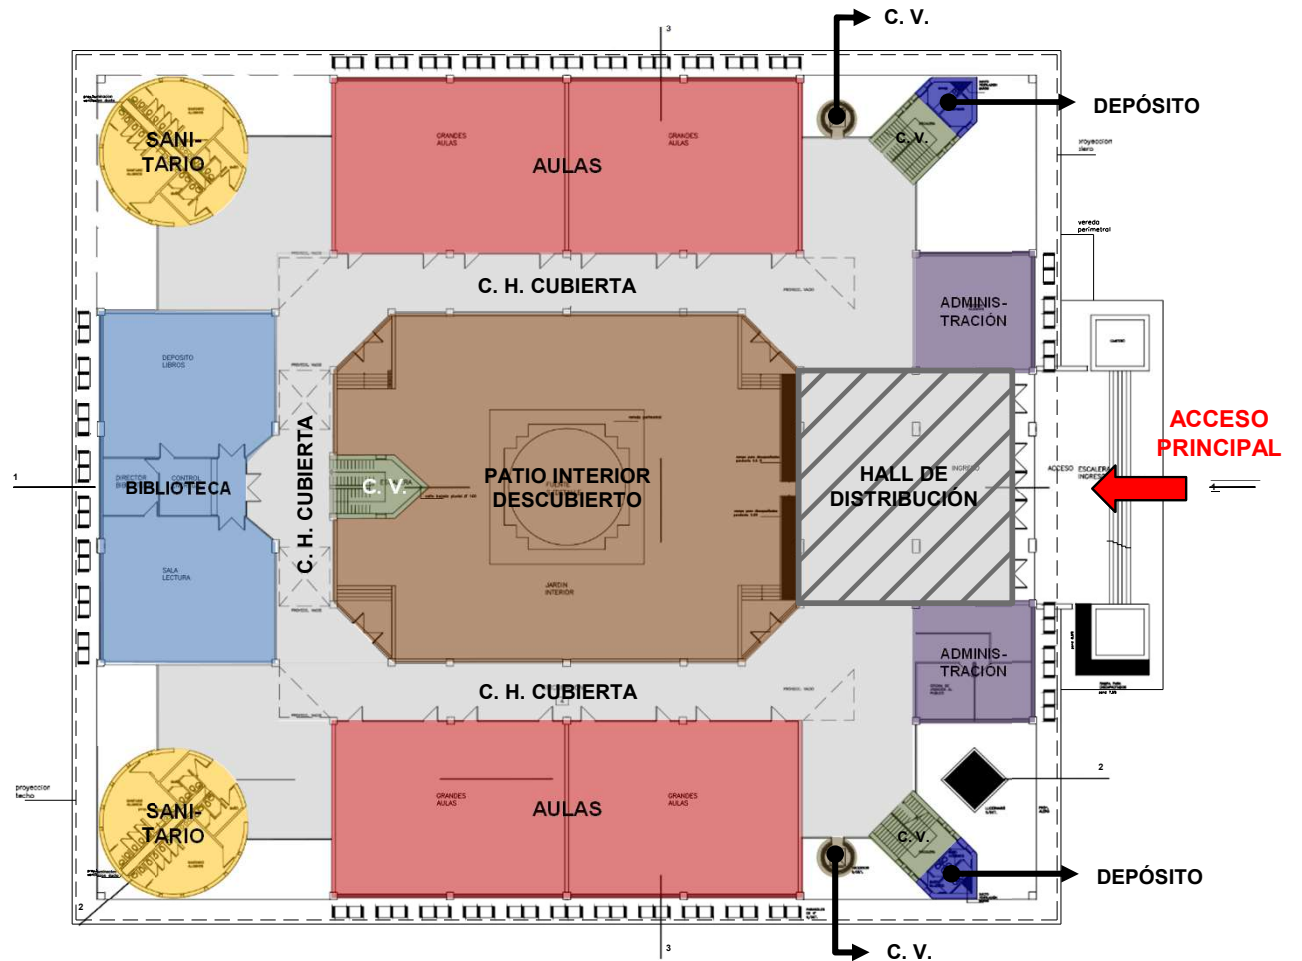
C. V.

DEPÓSITO

SANI-
TARIO

GRANDES AULAS

AULAS

GRANDES AULAS

C. V.

proyeccion alero

vereda perimetral

C. H. CUBIERTA

ADMINIS-
TRACIÓN

DEPOSITO LIBROS

BIBLIOTECA

C. H. CUBIERTA

C. V.

PATIO INTERIOR
DESCUBIERTO

HALL DE
DISTRIBUCIÓN

ACCESO
PRINCIPAL

ACCESO ESCALERA INGRESO

1

SALA LECTURA

JARDIN INTERIOR

ADMINIS-
TRACIÓN

C. H. CUBIERTA

proyeccion techo

GRANDES AULAS

AULAS

GRANDES AULAS

2

SANI-
TARIO

C. V.

DEPÓSITO

2

3

C. V.

3